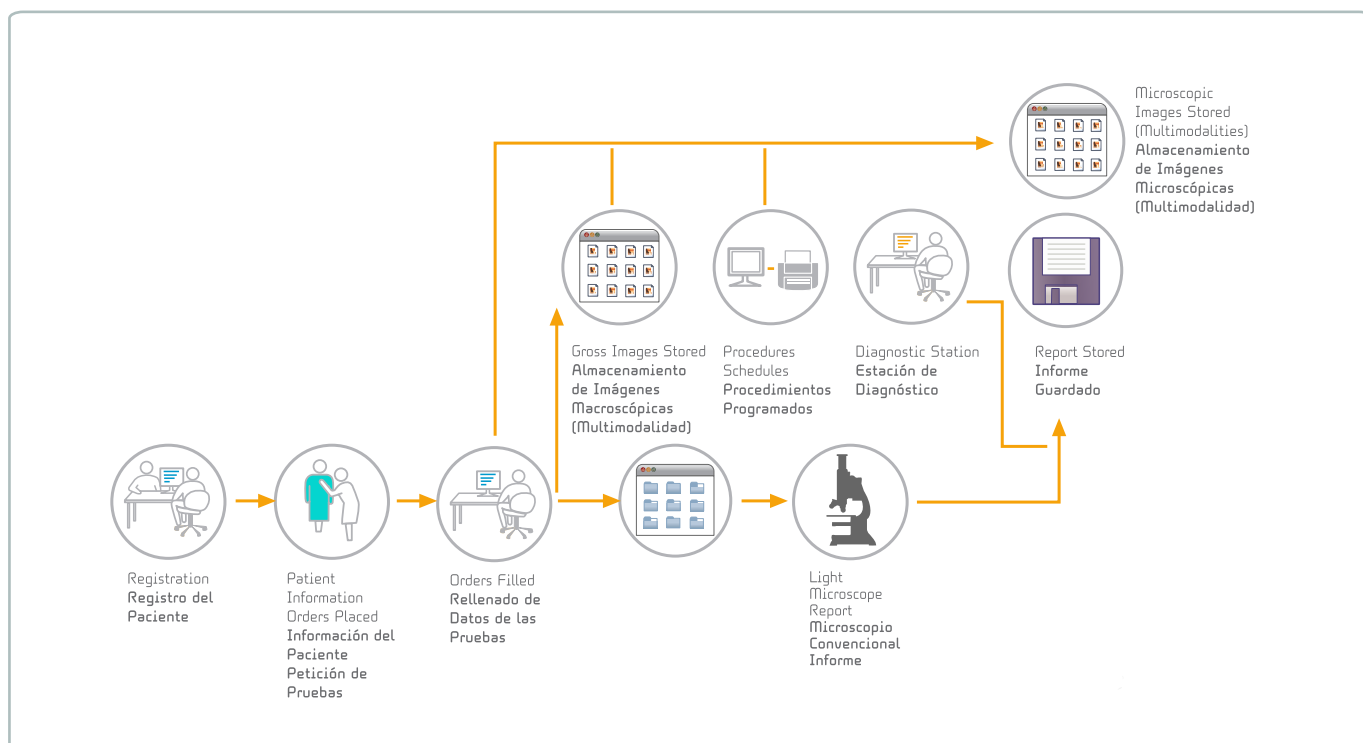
Microscopic Images Stored (Multimodalities)
Almacenamiento de Imágenes Microscópicas (Multimodalidad)

Gross Images Stored
Almacenamiento de Imágenes Macroscópicas (Multimodalidad)

Procedures Schedules
Procedimientos Programados

Diagnostic Station
Estación de Diagnóstico

Report Stored
Informe Guardado

Registration
Registro del Paciente

Patient Information Orders Placed
Información del Paciente Petición de Pruebas

Orders Filled
Rellenado de Datos de las Pruebas

Light Microscope Report
Microscopio Convencional Informe